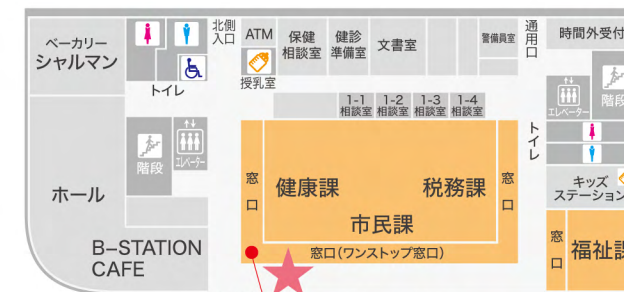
ベーカリー
シャルマン

トイレ

北側入口

ATM

授乳室

保健相談室

健診準備室

文書室

警備員室

通用口

時間外受付

1-1 相談室

1-2 相談室

1-3 相談室

1-4 相談室

エレベーター

階段

階段

エレベーター

トイレ

ホール

窓口

健康課

税務課

窓口

市民課

キッズステーション

B-STATION CAFE

窓口（ワンストップ窓口）

窓口

福祉課